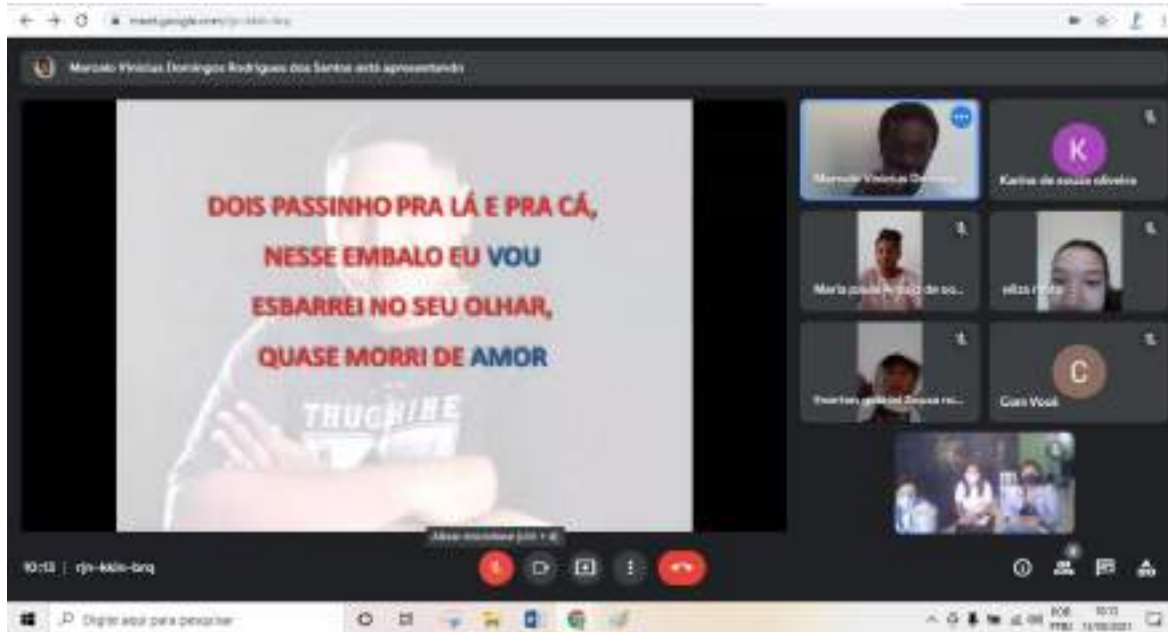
meet.google.com/rjn-kkin-brq

Marcelo Vinícius Domingos Rodrigues dos Santos está apresentando

DOIS PASSINHO PRA LÁ E PRA CÁ,
NESSE EMBALO EU VOU
ESBARREI NO SEU OLHAR,
QUASE MORRI DE AMOR

THUGHIHE

Marcelo Vinicius Domi...

K
Karina de souza oliveira

Maria paula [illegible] de so...

eliza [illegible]

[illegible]

C
Com Você

Ativar microfone (ctrl + d)

10:13 | rjn-kkin-brq

Digite aqui para pesquisar

10:13
11/10/2021